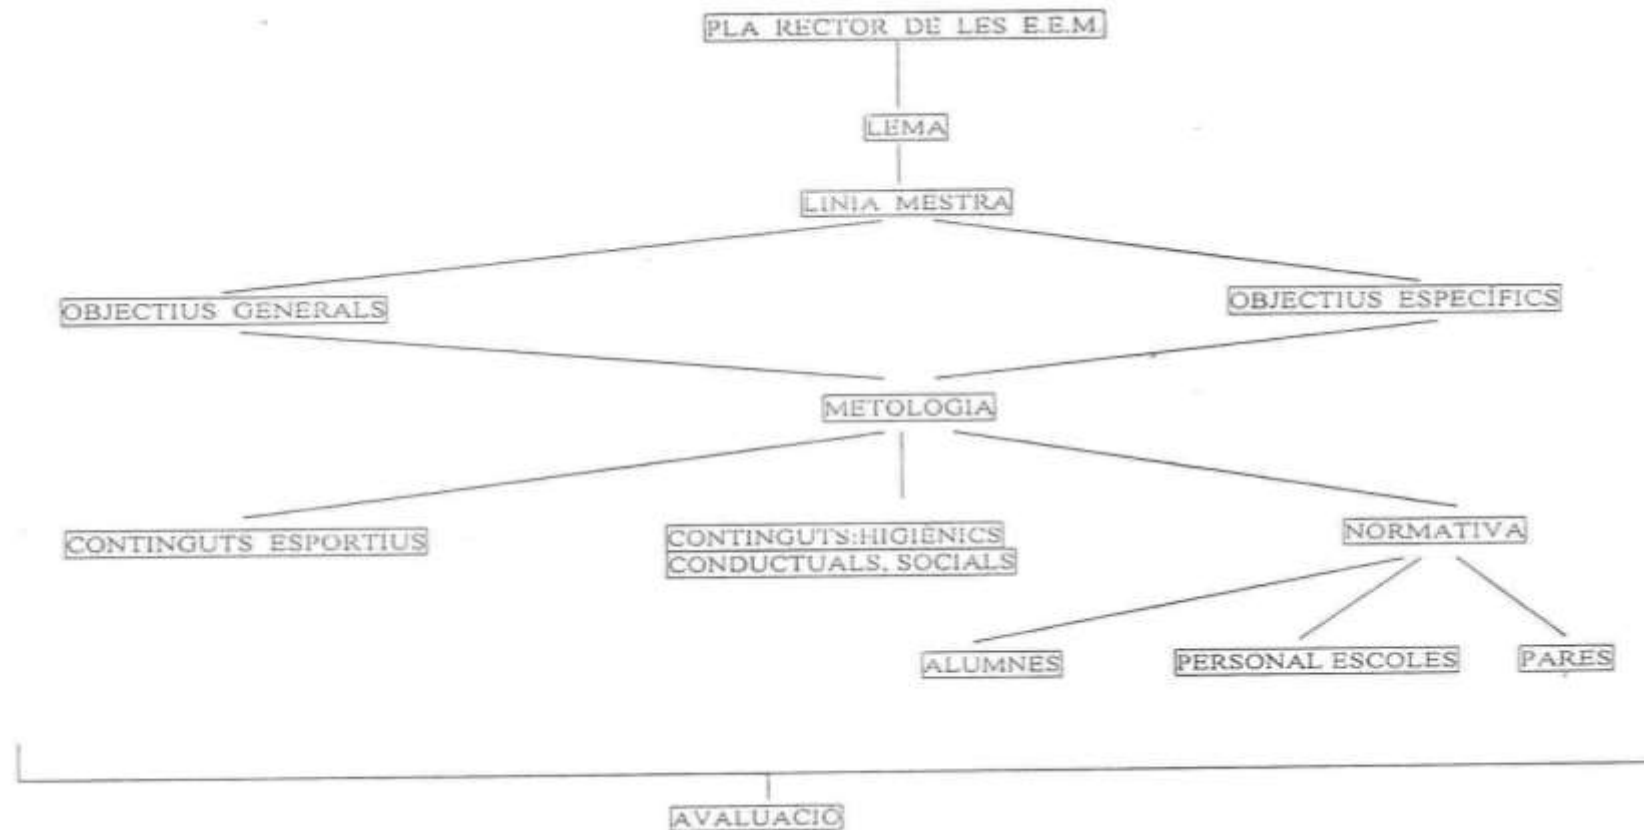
PLA RECTOR DE LES E.E.M.

LEMA

LINIA MESTRA

OBJECTIUS GENERALS

OBJECTIUS ESPECÍFICS

METOLOGIA

CONTINGUTS ESPORTIUS

CONTINGUTS:HIGIÈNICS CONDUCTUALS, SOCIALS

NORMATIVA

ALUMNES

PERSONAL ESCOLES

PARES

AVALUACIÓ